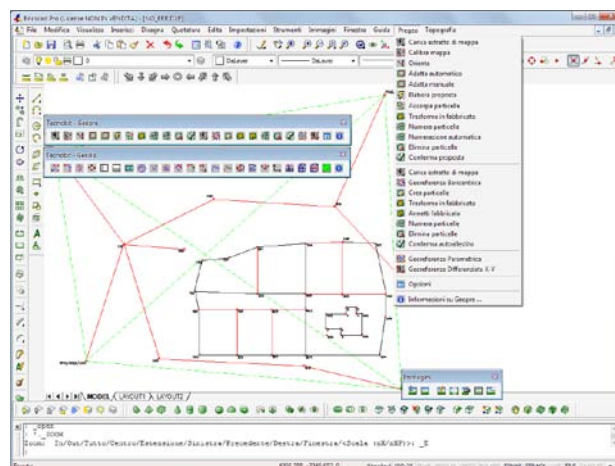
Revisori Pro (Licenza NON IN VENDITA) - [NO_BREEZE]
File Modifica Visualizza Inserisci Disegna Quotatura Edita Impostazioni Strumenti Immagini Finestra Guida Pregeo Topografia

Dalayer
Dalayer

Tecnobit - Geopro
Tecnobit - Geolib

Carica estratto di mappa
Calibra mappa
Orienta
Adatta automatico
Adatta manuale
Elabora proposta
Accorpa particelle
Trasforma in fabbricato
Numera particelle
Numerazione automatica
Elimina particelle
Conferma proposta
Carica estratto di mappa
Georeferenzia Baricentrica
Crea particelle
Trasforma in fabbricato
Annetti fabbricato
Numera particelle
Elimina particelle
Conferma autoselezione
Georeferenzia Parametrica
Georeferenzia Differenziata X-Y
Opzioni
Informazioni su Geopro ...

Immagini

MODEL LAYOUT1 LAYOUT2

_zoom
Zoom: In/Out/Tutto/Centro/Estensione/Sinistra/Precedente/Destra/Finestra/<Scala (nX/nXP)>: _E

Pronto